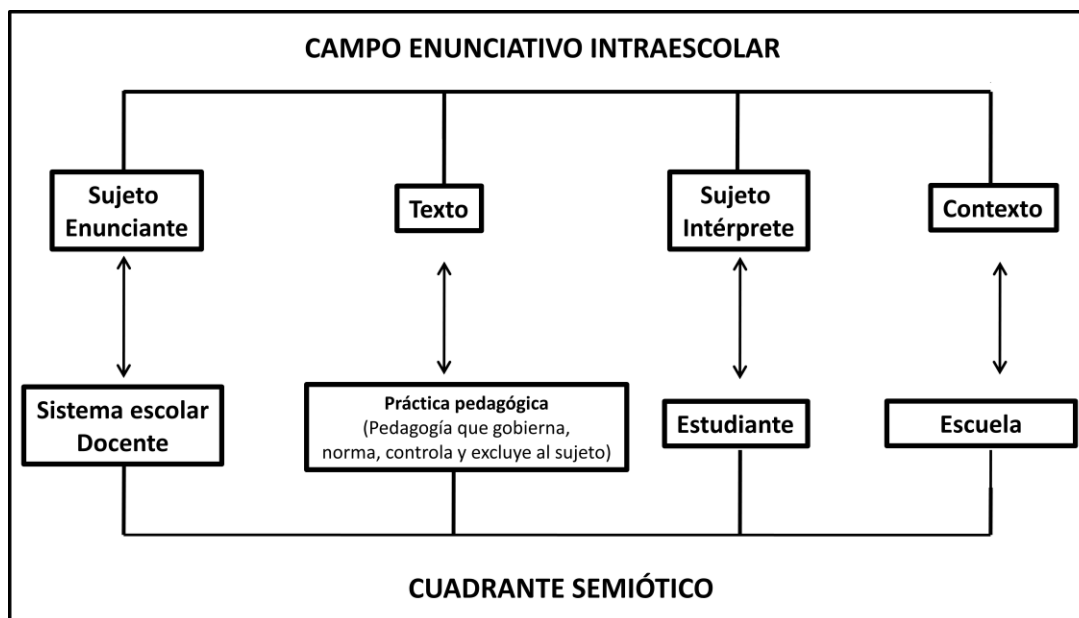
CAMPO ENUNCIATIVO INTRAESCOLAR

Sujeto Enunciante

Texto

Sujeto Intérprete

Contexto

Sistema escolar Docente

Práctica pedagógica (Pedagogía que gobierna, norma, controla y excluye al sujeto)

Estudiante

Escuela

CUADRANTE SEMIÓTICO